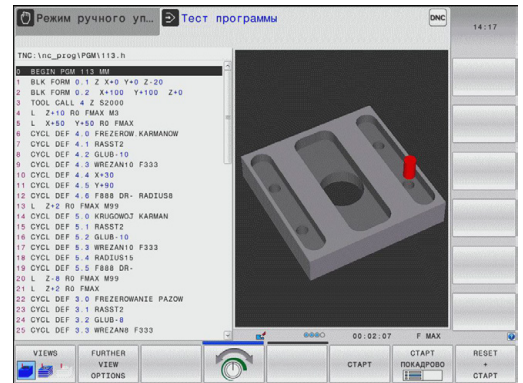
Режим ручного уп...
Тест программы
DNC
14:17

TNC:\nc_prog\PGM\113.h

0 BEGIN PGM 113 MM
1 BLK FORM 0.1 Z X+0 Y+0 Z-20
2 BLK FORM 0.2 X+100 Y+100 Z+0
3 TOOL CALL 4 Z S2000
4 L Z+10 R0 FMAX M3
5 L X+50 Y+50 R0 FMAX
6 CYCL DEF 4.0 FREZEROW.KARMANOW
7 CYCL DEF 4.1 RASST2
8 CYCL DEF 4.2 GLUB-10
9 CYCL DEF 4.3 WREZAN10 F333
10 CYCL DEF 4.4 X+30
11 CYCL DEF 4.5 Y+90
12 CYCL DEF 4.6 F888 DR- RADIUS8
13 L Z+2 R0 FMAX M99
14 CYCL DEF 5.0 KRUGOWOJ KARMAN
15 CYCL DEF 5.1 RASST2
16 CYCL DEF 5.2 GLUB-10
17 CYCL DEF 5.3 WREZAN10 F333
18 CYCL DEF 5.4 RADIUS15
19 CYCL DEF 5.5 F888 DR-
20 L Z-8 R0 FMAX M99
21 L Z+2 R0 FMAX
22 CYCL DEF 3.0 FREZEROWANIE PAZOW
23 CYCL DEF 3.1 RASST2
24 CYCL DEF 3.2 GLUB-8
25 CYCL DEF 3.3 WREZAN8 F333

00:02:07 F MAX

VIEWS
FURTHER VIEW OPTIONS
СТАРТ
СТАРТ ПОКАДРОВО
RESET + СТАРТ